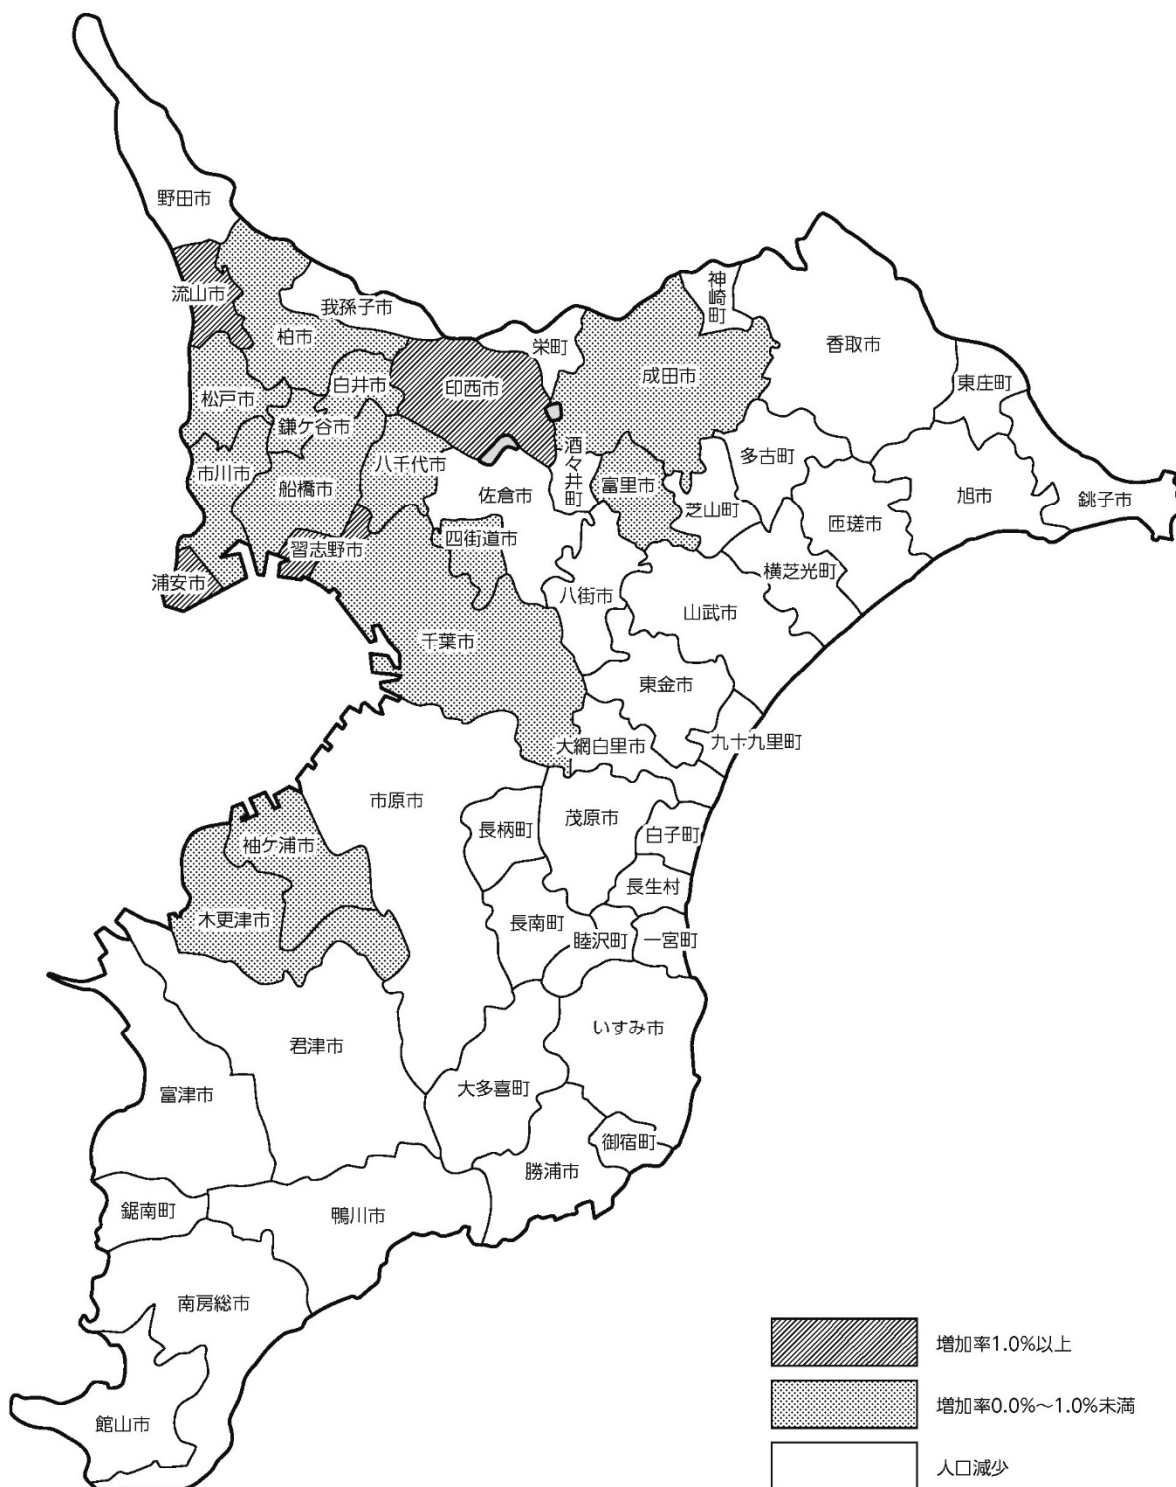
野田市
流山市
我孫子市
柏市
神崎町
香取市
栄町
白井市
印西市
成田市
松戸市
東庄町
鎌ケ谷市
酒々井町
多古町
市川市
八千代市
船橋市
佐倉市
富里市
旭市
銚子市
芝山町
匝瑳市
習志野市
四街道市
浦安市
横芝光町
八街市
山武市
千葉市
東金市
大網白里市
九十九里町
市原市
長柄町
茂原市
白子町
袖ケ浦市
長生村
木更津市
長南町
睦沢町
一宮町
いすみ市
君津市
富津市
大多喜町
御宿町
勝浦市
鋸南町
鴨川市
南房総市
館山市
増加率1.0%以上
増加率0.0%~1.0%未満
人口減少